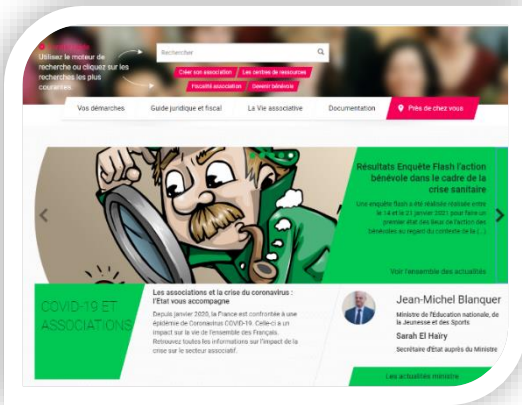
Utiliser le moteur de recherche ou cliquez sur les recherches les plus courantes

Rechercher

Créer son association
Les centres de ressources
Fiscalité association
Devenir bénévole

Vos démarches
Guide juridique et fiscal
La Vie associative
Documentation
Près de chez vous

Résultats Enquête Flash l'action bénévole dans le cadre de la crise sanitaire

Une enquête flash a été réalisée entre le 14 et le 21 janvier 2021 pour faire un premier état des lieux de l'action des bénévoles au regard du contexte de la (...)

Voir l'ensemble des actualités

COVID-19 ET ASSOCIATIONS

Les associations et la crise du coronavirus : l'État vous accompagne

Depuis janvier 2020, la France est confrontée à une épidémie de Coronavirus COVID-19. Celle-ci a un impact sur la vie de l'ensemble des Français. Retrouvez toutes les informations sur l'impact de la crise sur le secteur associatif.

Jean-Michel Blanquer
Ministre de l'Éducation nationale, de la Jeunesse et des Sports

Sarah El Haïry
Secrétaire d'État auprès du Ministre

Les actualités ministre